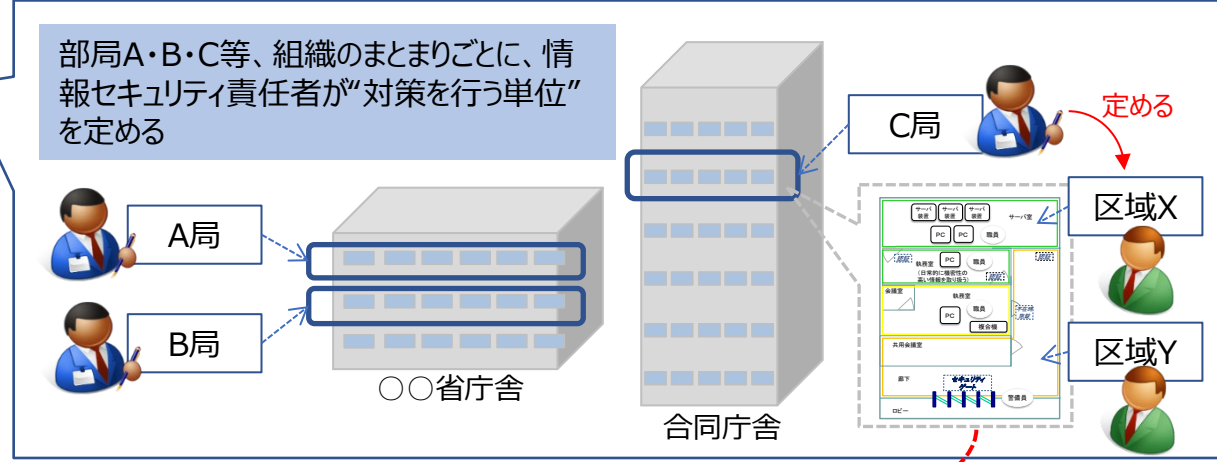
部局A・B・C等、組織のまとまりごとに、情報セキュリティ責任者が“対策を行う単位”を定める

A局

B局

○○省庁舎

C局

定める

合同庁舎

区域X

区域Y

サーバ装置
サーバ装置
サーバ装置
サーバ室
PC
PC
職員
執務室
（日常的に機密性の高い情報を取り扱う）
PC
職員
会議室
執務室
PC
職員
複合機
共用会議室
廊下
セキュリティゲート
警備員
ロビー